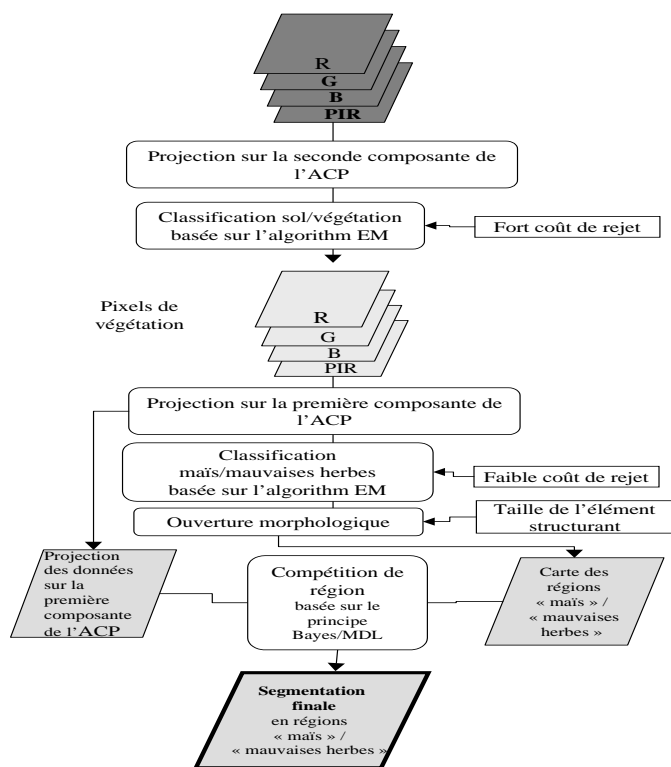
R
G
B
PIR

Projection sur la seconde composante de l'ACP

Classification sol/végétation basée sur l'algorithm EM

Fort coût de rejet

Pixels de végétation

R
G
B
PIR

Projection sur la première composante de l'ACP

Classification maïs/mauvaises herbes basée sur l'algorithm EM

Faible coût de rejet

Ouverture morphologique

Taille de l'élément structurant

Projection des données sur la première composante de l'ACP

Compétition de région basée sur le principe Bayes/MDL

Carte des régions « maïs » / « mauvaises herbes »

Segmentation finale en régions « maïs » / « mauvaises herbes »